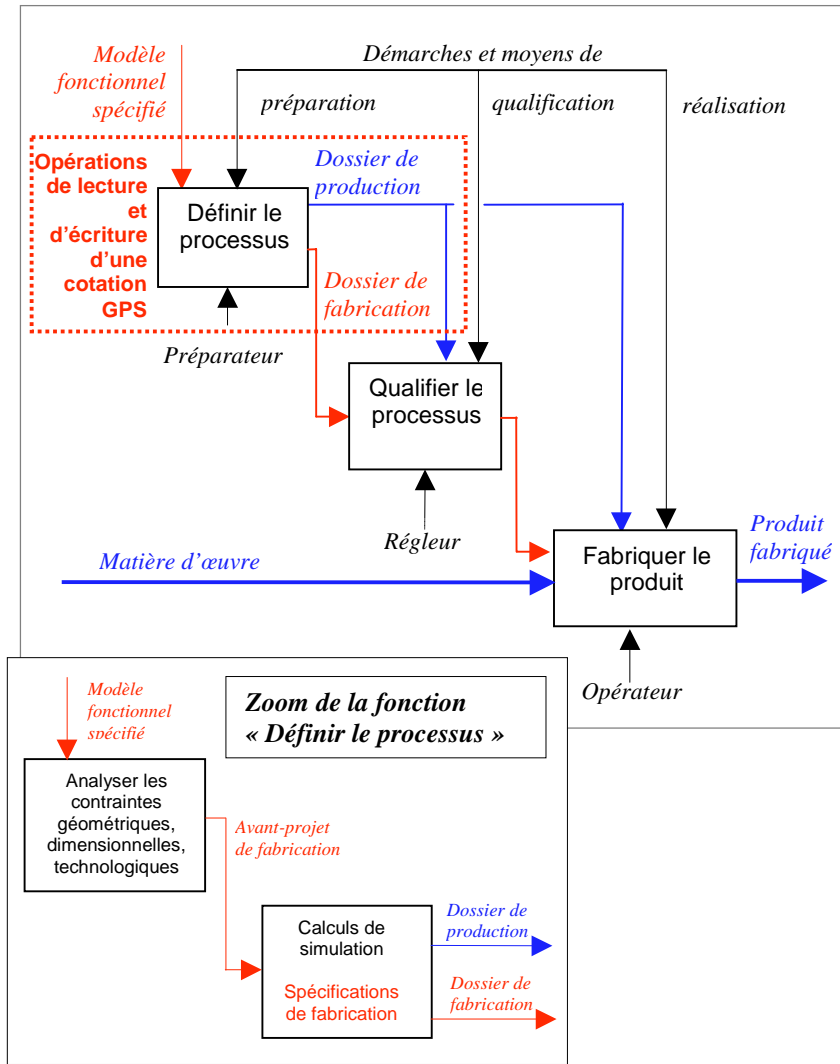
Modèle fonctionnel spécifié

Démarches et moyens de

préparation

qualification

réalisation

Opérations de lecture et d'écriture d'une cotation GPS

Dossier de production

Définir le processus

Dossier de fabrication

Préparateur

Qualifier le processus

Régleur

Matière d'œuvre

Fabriquer le produit

Produit fabriqué

Opérateur

Modèle fonctionnel spécifié

Zoom de la fonction « Définir le processus »

Analyser les contraintes géométriques, dimensionnelles, technologiques

Avant-projet de fabrication

Calculs de simulation

Spécifications de fabrication

Dossier de production

Dossier de fabrication